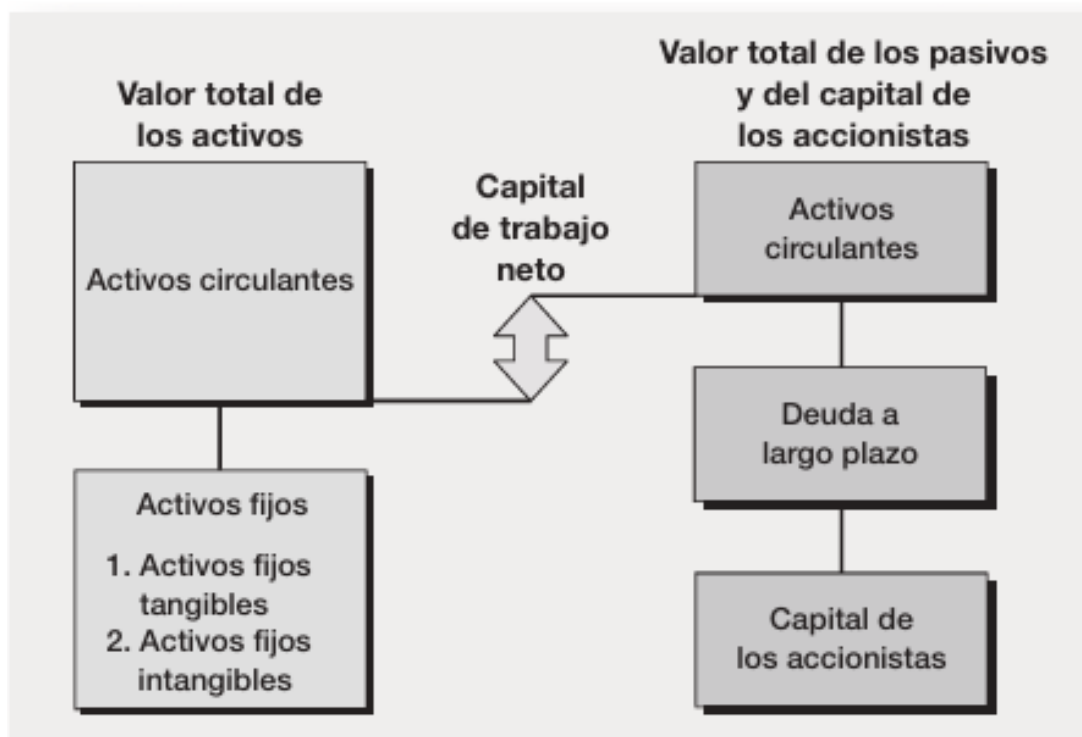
Valor total de los activos

Activos circulantes

Activos fijos

1. Activos fijos tangibles
2. Activos fijos intangibles

Capital de trabajo neto

Valor total de los pasivos y del capital de los accionistas

Activos circulantes

Deuda a largo plazo

Capital de los accionistas